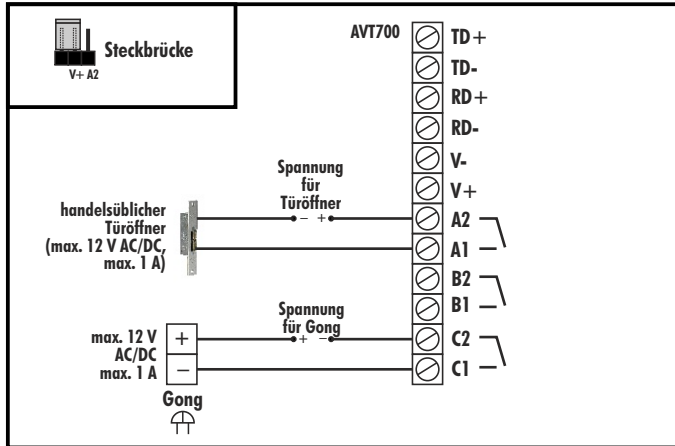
Steckbrücke

V+ A2

AVT700

TD+

TD-

RD+

RD-

V-

V+

A2

A1

B2

B1

C2

C1

Spannung für Türöffner

– +

handelsüblicher Türöffner (max. 12 V AC/DC, max. 1 A)

Spannung für Gong

+ –

max. 12 V AC/DC max. 1 A

+

–

Gong